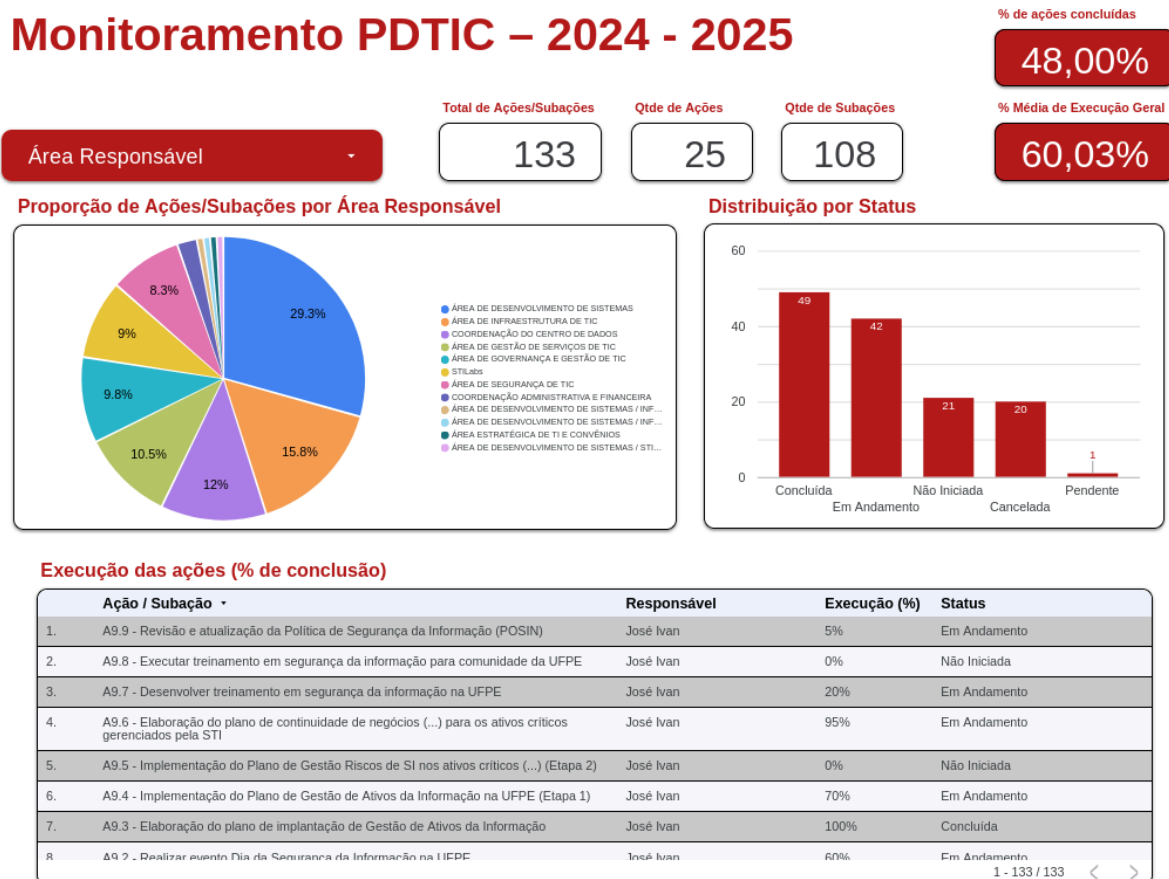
Monitoramento PDTIC – 2024 - 2025

% de ações concluídas
48,00%

Total de Ações/Subações
133

Qtde de Ações
25

Qtde de Subações
108

% Média de Execução Geral
60,03%

Área Responsável

Proporção de Ações/Subações por Área Responsável

29.3%
15.8%
12%
10.5%
9.8%
9%
8.3%

ÁREA DE DESENVOLVIMENTO DE SISTEMAS
ÁREA DE INFRAESTRUTURA DE TIC
COORDENAÇÃO DO CENTRO DE DADOS
ÁREA DE GESTÃO DE SERVIÇOS DE TIC
ÁREA DE GOVERNANÇA E GESTÃO DE TIC
STILabs
ÁREA DE SEGURANÇA DE TIC
COORDENAÇÃO ADMINISTRATIVA E FINANCEIRA
ÁREA DE DESENVOLVIMENTO DE SISTEMAS / INF...
ÁREA DE DESENVOLVIMENTO DE SISTEMAS / INF...
ÁREA ESTRATÉGICA DE TI E CONVÊNIOS
ÁREA DE DESENVOLVIMENTO DE SISTEMAS / STI...

Distribuição por Status

60
40
20
0
49
42
21
20
1
Concluída
Em Andamento
Não Iniciada
Cancelada
Pendente

Execução das ações (% de conclusão)

| | Ação / Subação | Responsável | Execução (%) | Status |
|---|---|---|---|---|
| 1. | A9.9 - Revisão e atualização da Política de Segurança da Informação (POSIN) | José Ivan | 5% | Em Andamento |
| 2. | A9.8 - Executar treinamento em segurança da informação para comunidade da UFPE | José Ivan | 0% | Não Iniciada |
| 3. | A9.7 - Desenvolver treinamento em segurança da informação na UFPE | José Ivan | 20% | Em Andamento |
| 4. | A9.6 - Elaboração do plano de continuidade de negócios (...) para os ativos críticos gerenciados pela STI | José Ivan | 95% | Em Andamento |
| 5. | A9.5 - Implementação do Plano de Gestão Riscos de SI nos ativos críticos (...) (Etapa 2) | José Ivan | 0% | Não Iniciada |
| 6. | A9.4 - Implementação do Plano de Gestão de Ativos da Informação na UFPE (Etapa 1) | José Ivan | 70% | Em Andamento |
| 7. | A9.3 - Elaboração do plano de implantação de Gestão de Ativos da Informação | José Ivan | 100% | Concluída |
| 8. | A9.2 - Realizar evento Dia da Segurança da Informação na UFPE | José Ivan | 60% | Em Andamento |

1 - 133 / 133